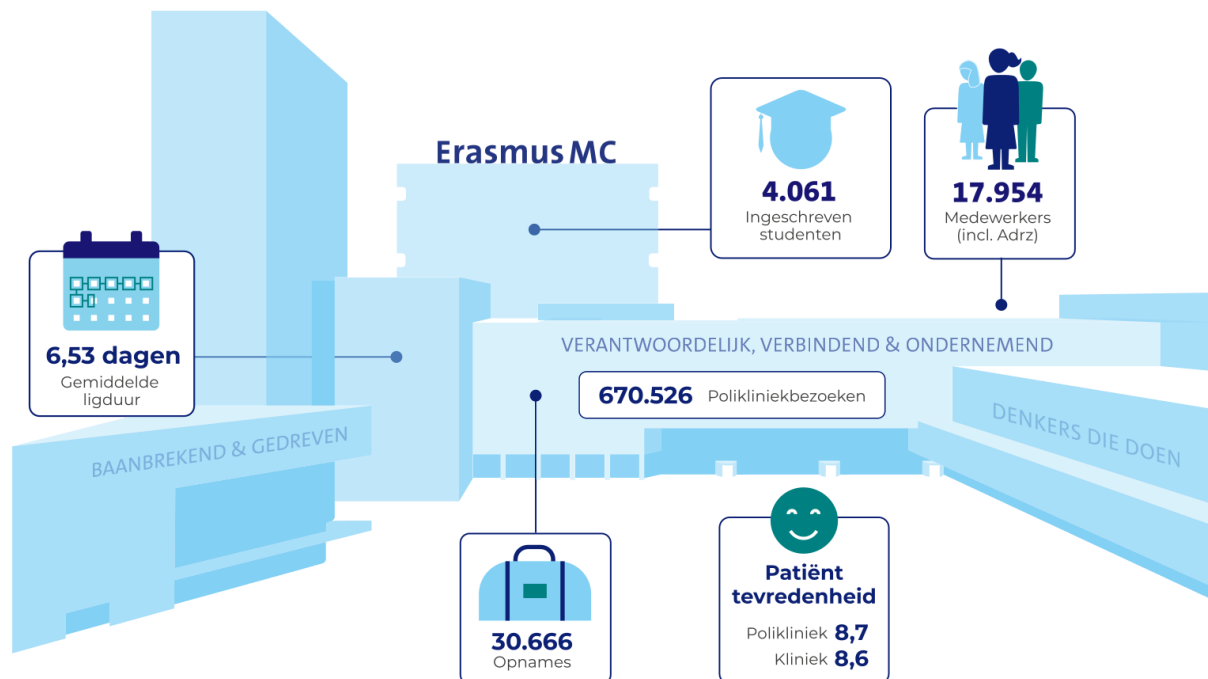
Erasmus MC

4.061
Ingeschreven studenten

17.954
Medewerkers (incl. Adrz)

6,53 dagen
Gemiddelde ligduur

VERANTWOORDELIJK, VERBINDEND & ONDERNEMEND

670.526 Poliklinikbezoeken

BAANBREKEND & GEDREVEN

DENKERS DIE DOEN

30.666
Opnames

Patiënt tevredenheid
Polikliniek 8,7
Kliniek 8,6